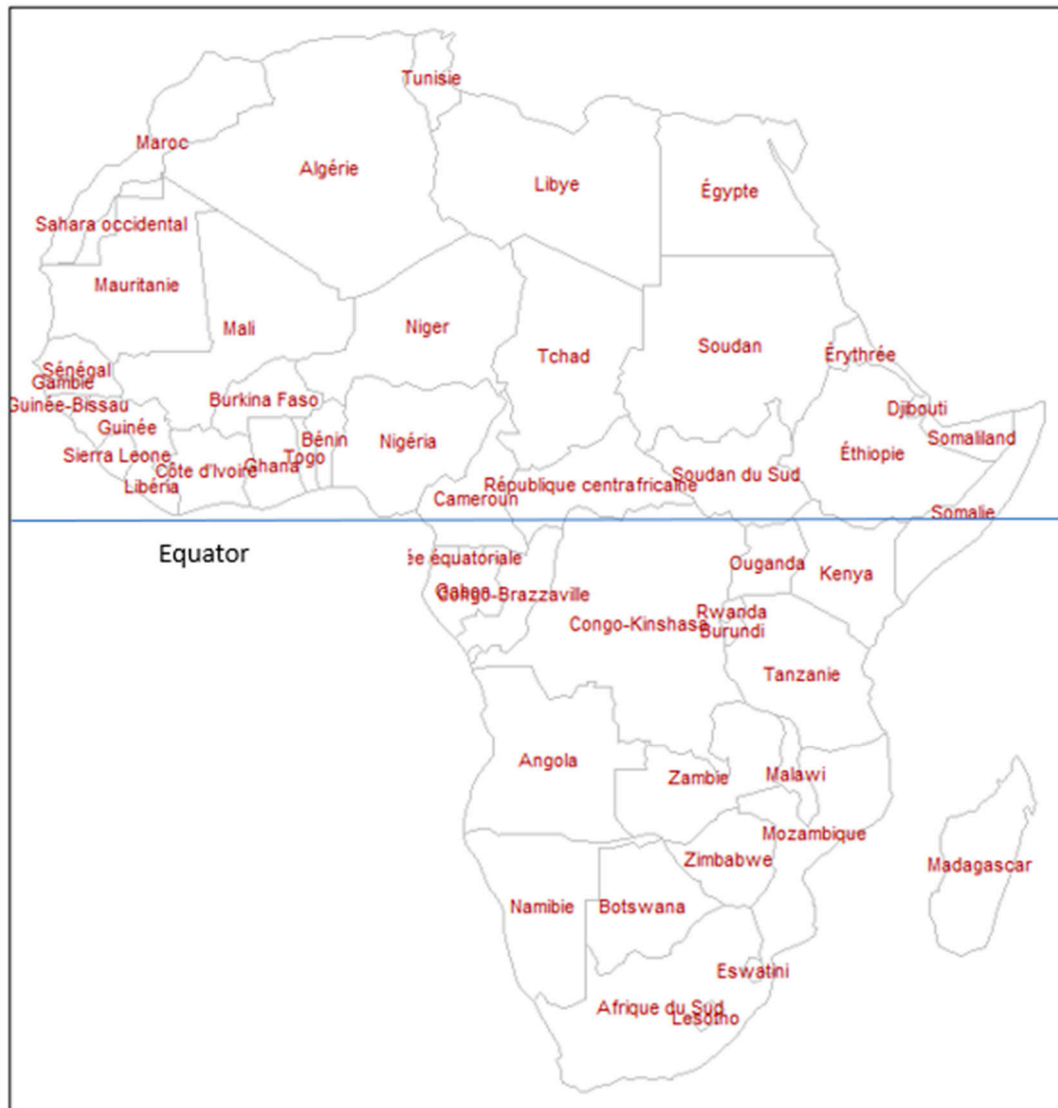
Tunisie
Maroc
Algérie
Libye
Égypte
Sahara occidental
Mauritanie
Mali
Niger
Tchad
Soudan
Érythrée
Sénégal
Gambie
Guinée-Bissau
Burkina Faso
Djibouti
Somaliland
Guinée
Bénin
Nigéria
Éthiopie
Sierra Leone
Côte d'Ivoire
Ghana
Togo
Libéria
République centrafricaine
Soudan du Sud
Cameroun
Somalie
Equator
ée équatoriale
Ouganda
Kenya
Gabon
Congo-Brazzaville
Rwanda
Congo-Kinshasa
Burundi
Tanzanie
Angola
Zambie
Malawi
Mozambique
Zimbabwe
Madagascar
Namibie
Botswana
Eswatini
Afrique du Sud
Lesotho